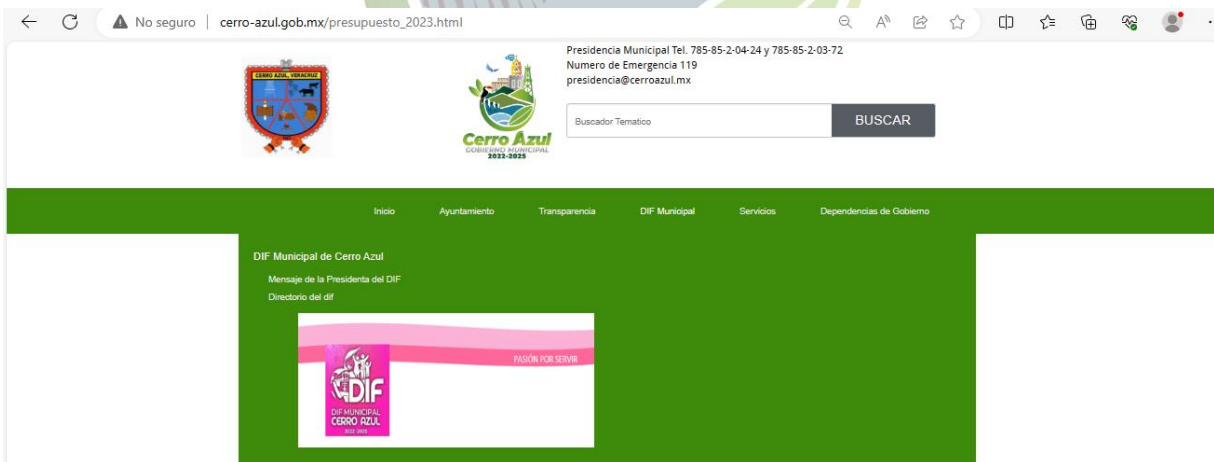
No seguro | cerro-azul.gob.mx/presupuesto_2023.html

CERRO AZUL, VERACRUZ

Cerro Azul
GOBIERNO MUNICIPAL
2022-2025

Presidencia Municipal Tel. 785-85-2-04-24 y 785-85-2-03-72
Numero de Emergencia 119
presidencia@cerroazul.mx

Buscador Tematico
BUSCAR

Inicio Ayuntamiento Transparencia DIF Municipal Servicios Dependencias de Gobierno

DIF Municipal de Cerro Azul
Mensaje de la Presidenta del DIF
Directorio del dif

PASIÓN POR SERVIR
DIF
DIF MUNICIPAL
CERRO AZUL
2022-2025